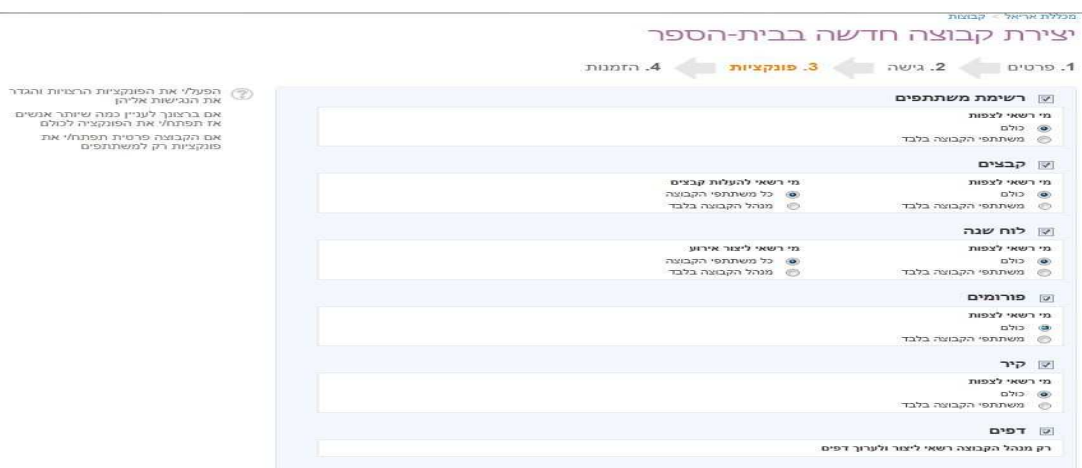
מכללת אריאל > קבוצות

יצירת קבוצה חדשה בבית-הספר

1. פרטים 2. גישה 3. פונקציות 4. הזמנות

הפעל/י את הפונקציות הרצויות והגדר את הנגישות אליהן

אם ברצונך לעניין כמה שיותר אנשים אז תפתח/י את הפונקציה לכולם

אם הקבוצה פרטית תפתח/י את פונקציות רק למשתתפים

רשימת משתתפים

מי רשאי לצפות
כולם
משתתפי הקבוצה בלבד

קבצים

מי רשאי לצפות
כולם
משתתפי הקבוצה בלבד

מי רשאי להעלות קבצים
כל משתתפי הקבוצה
מנהל הקבוצה בלבד

לוח שנה

מי רשאי לצפות
כולם
משתתפי הקבוצה בלבד

מי רשאי ליצור אירוע
כל משתתפי הקבוצה
מנהל הקבוצה בלבד

פורומים

מי רשאי לצפות
כולם
משתתפי הקבוצה בלבד

קיר

מי רשאי לצפות
כולם
משתתפי הקבוצה בלבד

דפים

רק מנהל הקבוצה רשאי ליצור ולערוך דפים